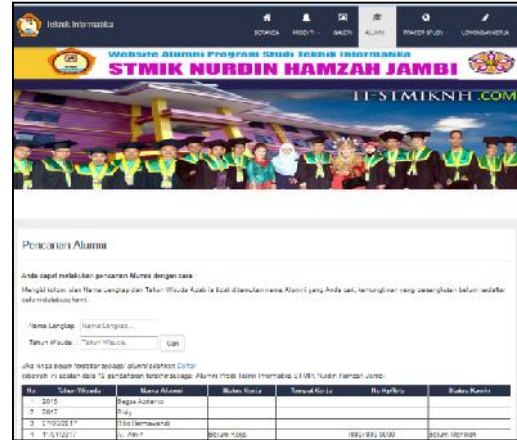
Teknik Informatika

BERANDA PROFIL GALERI ALUMNI TRACER STUDY LOWONGAN KERJA

Website Alumni Program Studi Teknik Informatika
STMIK NURDIN HAMZAH JAMBI

IT-STMIKNH.COM

Pencarian Alumni

Anda dapat melakukan pencarian Alumni dengan cara

Mengisi kolom isian Nama Lengkap dan Tahun Wisuda Anda lalu klik ditemukan nama Alumni yang Anda cari, kemungkinan yang bersangkutan belum mendaftar sebagai alumni.

Nama Lengkap [Nama Lengkap]

Tahun Wisuda [Tahun Wisuda] Cari

Jika Anda belum terdaftar sebagai alumni silahkan Daftar
dibawah ini adalah data 10 pendaftar terakhir sebagai Alumni Prodi Teknik Informatika STMIK Nurdin Hamzah Jambi:

| No | Tahun Wisuda | Nama Alumni | Status Kerja | Tempat Kerja | No HP/Hp | Status Kawin |
|---|---|---|---|---|---|---|
| 1 | 2015 | Bagus Aditama | | | | |
| 2 | 2017 | Rizky | | | | |
| 3 | 27/03/2017 | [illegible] | | | | |
| 4 | 17/3/2017 | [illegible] | Belum Kerja | | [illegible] | Belum Menikah |